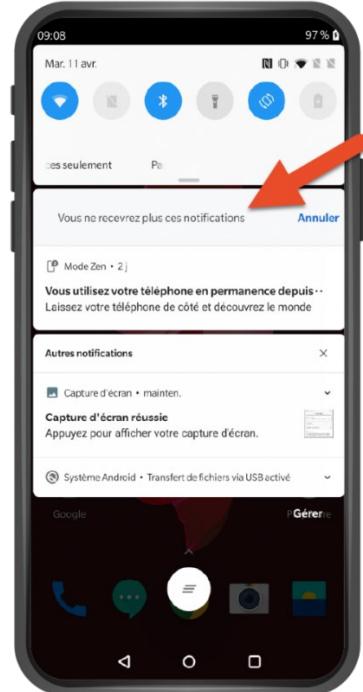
09:08

97 %

Mar. 11 avr.

ces seulement

Pa

Vous ne recevrez plus ces notifications

Annuler

Mode Zen • 2 j

Vous utilisez votre téléphone en permanence depuis··

Laissez votre téléphone de côté et découvrez le monde

Autres notifications

Capture d'écran • mainten.

Capture d'écran réussie

Appuyez pour afficher votre capture d'écran.

Système Android • Transfert de fichiers via USB activé

Google

Gérer